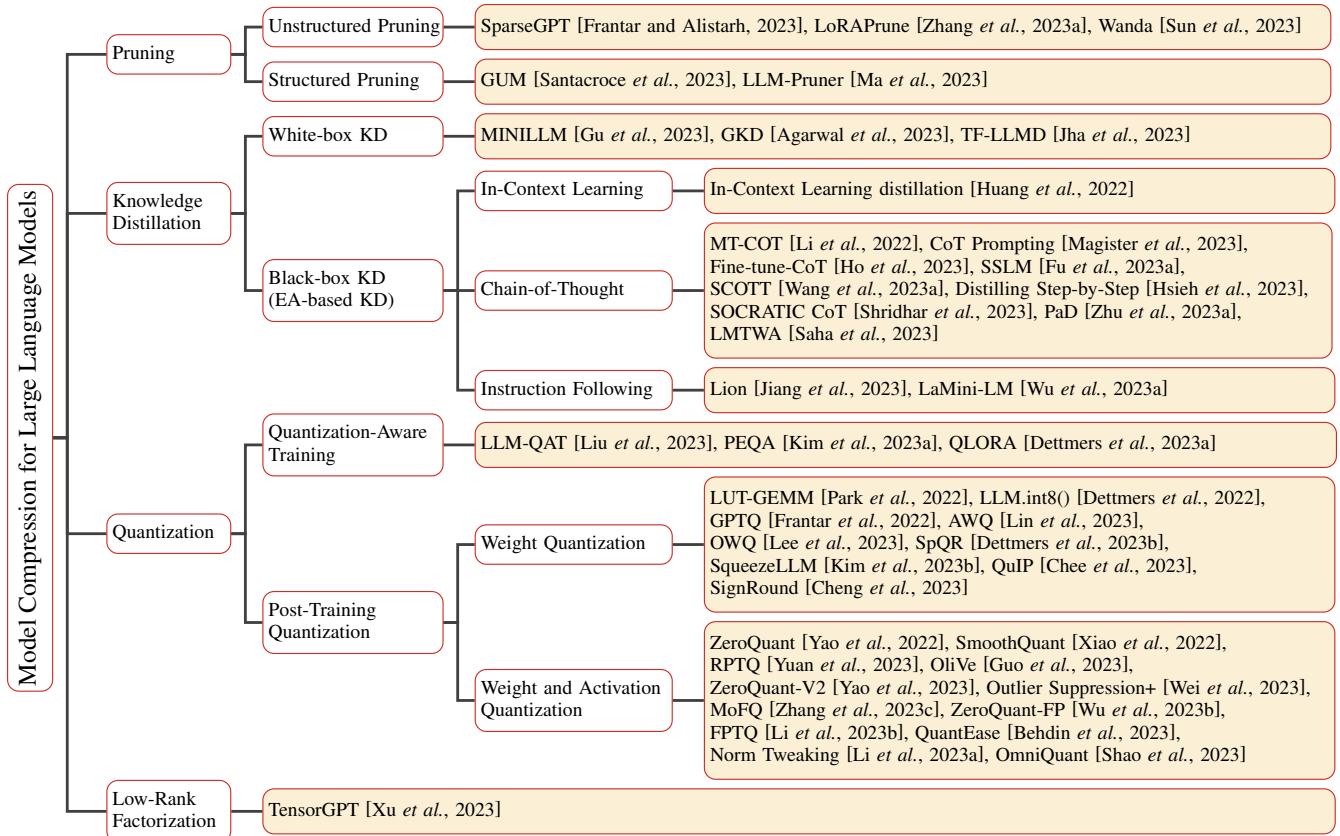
Model Compression for Large Language Models

Pruning

Unstructured Pruning

SparseGPT [Frantar and Alistarh, 2023], LoRAPrune [Zhang et al., 2023a], Wanda [Sun et al., 2023]

Structured Pruning

GUM [Santacroce et al., 2023], LLM-Pruner [Ma et al., 2023]

Knowledge Distillation

White-box KD

MINILLM [Gu et al., 2023], GKD [Agarwal et al., 2023], TF-LLMD [Jha et al., 2023]

Black-box KD (EA-based KD)

In-Context Learning

In-Context Learning distillation [Huang et al., 2022]

Chain-of-Thought

MT-COT [Li et al., 2022], CoT Prompting [Magister et al., 2023], Fine-tune-CoT [Ho et al., 2023], SSLM [Fu et al., 2023a], SCOTT [Wang et al., 2023a], Distilling Step-by-Step [Hsieh et al., 2023], SOCRATIC CoT [Shridhar et al., 2023], PaD [Zhu et al., 2023a], LMTWA [Saha et al., 2023]

Instruction Following

Lion [Jiang et al., 2023], LaMini-LM [Wu et al., 2023a]

Quantization

Quantization-Aware Training

LLM-QAT [Liu et al., 2023], PEQA [Kim et al., 2023a], QLORA [Dettmers et al., 2023a]

Post-Training Quantization

Weight Quantization

LUT-GEMM [Park et al., 2022], LLM.int8() [Dettmers et al., 2022], GPTQ [Frantar et al., 2022], AWQ [Lin et al., 2023], OWQ [Lee et al., 2023], SpQR [Dettmers et al., 2023b], SqueezeLLM [Kim et al., 2023b], QuIP [Chee et al., 2023], SignRound [Cheng et al., 2023]

Weight and Activation Quantization

ZeroQuant [Yao et al., 2022], SmoothQuant [Xiao et al., 2022], RPTQ [Yuan et al., 2023], OliVe [Guo et al., 2023], ZeroQuant-V2 [Yao et al., 2023], Outlier Suppression+ [Wei et al., 2023], MoFQ [Zhang et al., 2023c], ZeroQuant-FP [Wu et al., 2023b], FPTQ [Li et al., 2023b], QuantEase [Behdin et al., 2023], Norm Tweaking [Li et al., 2023a], OmniQuant [Shao et al., 2023]

Low-Rank Factorization

TensorGPT [Xu et al., 2023]